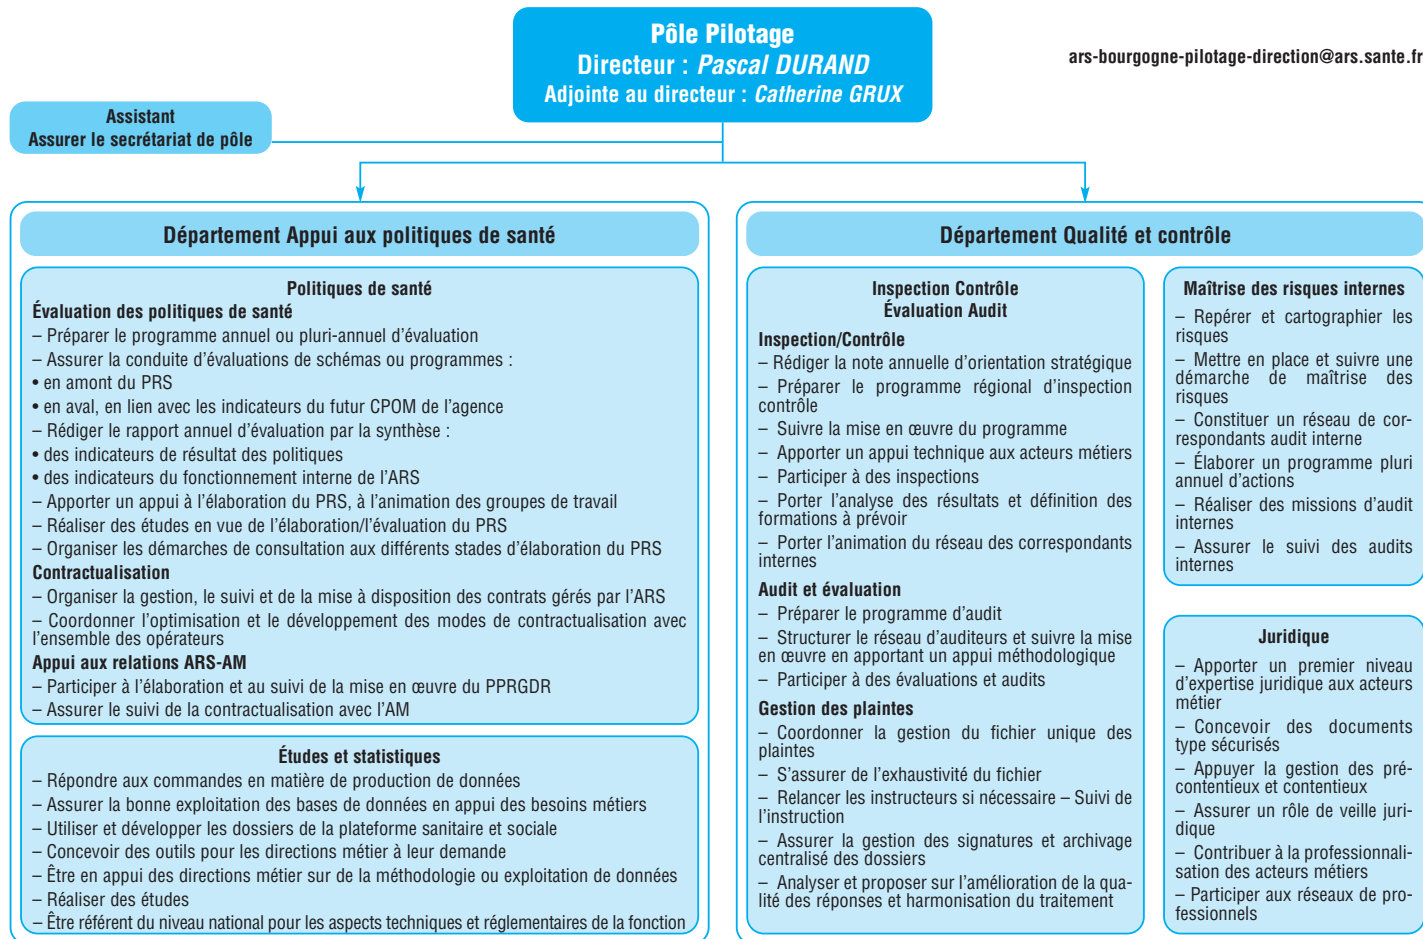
Pôle Pilotage
Directeur : Pascal DURAND
Adjointe au directeur : Catherine GRUX

ars-bourgogne-pilotage-direction@ars.sante.fr

Assistant
Assurer le secrétariat de pôle

Département Appui aux politiques de santé

Politiques de santé
Évaluation des politiques de santé
– Préparer le programme annuel ou pluri-annuel d'évaluation
– Assurer la conduite d'évaluations de schémas ou programmes :
• en amont du PRS
• en aval, en lien avec les indicateurs du futur CPOM de l'agence
– Rédiger le rapport annuel d'évaluation par la synthèse :
• des indicateurs de résultat des politiques
• des indicateurs du fonctionnement interne de l'ARS
– Apporter un appui à l'élaboration du PRS, à l'animation des groupes de travail
– Réaliser des études en vue de l'élaboration/l'évaluation du PRS
– Organiser les démarches de consultation aux différents stades d'élaboration du PRS
Contractualisation
– Organiser la gestion, le suivi et de la mise à disposition des contrats gérés par l'ARS
– Coordonner l'optimisation et le développement des modes de contractualisation avec l'ensemble des opérateurs
Appui aux relations ARS-AM
– Participer à l'élaboration et au suivi de la mise en œuvre du PPRGDR
– Assurer le suivi de la contractualisation avec l'AM

Études et statistiques
– Répondre aux commandes en matière de production de données
– Assurer la bonne exploitation des bases de données en appui des besoins métiers
– Utiliser et développer les dossiers de la plateforme sanitaire et sociale
– Concevoir des outils pour les directions métier à leur demande
– Être en appui des directions métier sur de la méthodologie ou exploitation de données
– Réaliser des études
– Être référent du niveau national pour les aspects techniques et réglementaires de la fonction

Département Qualité et contrôle

Inspection Contrôle
Évaluation Audit
Inspection/Contrôle
– Rédiger la note annuelle d'orientation stratégique
– Préparer le programme régional d'inspection contrôle
– Suivre la mise en œuvre du programme
– Apporter un appui technique aux acteurs métiers
– Participer à des inspections
– Porter l'analyse des résultats et définition des formations à prévoir
– Porter l'animation du réseau des correspondants internes
Audit et évaluation
– Préparer le programme d'audit
– Structurer le réseau d'auditeurs et suivre la mise en œuvre en apportant un appui méthodologique
– Participer à des évaluations et audits
Gestion des plaintes
– Coordonner la gestion du fichier unique des plaintes
– S'assurer de l'exhaustivité du fichier
– Relancer les instructeurs si nécessaire – Suivi de l'instruction
– Assurer la gestion des signatures et archivage centralisé des dossiers
– Analyser et proposer sur l'amélioration de la qualité des réponses et harmonisation du traitement

Maîtrise des risques internes
– Repérer et cartographier les risques
– Mettre en place et suivre une démarche de maîtrise des risques
– Constituer un réseau de correspondants audit interne
– Élaborer un programme pluri annuel d'actions
– Réaliser des missions d'audit internes
– Assurer le suivi des audits internes

Juridique
– Apporter un premier niveau d'expertise juridique aux acteurs métier
– Concevoir des documents type sécurisés
– Appuyer la gestion des précontentieux et contentieux
– Assurer un rôle de veille juridique
– Contribuer à la professionnalisation des acteurs métiers
– Participer aux réseaux de professionnels